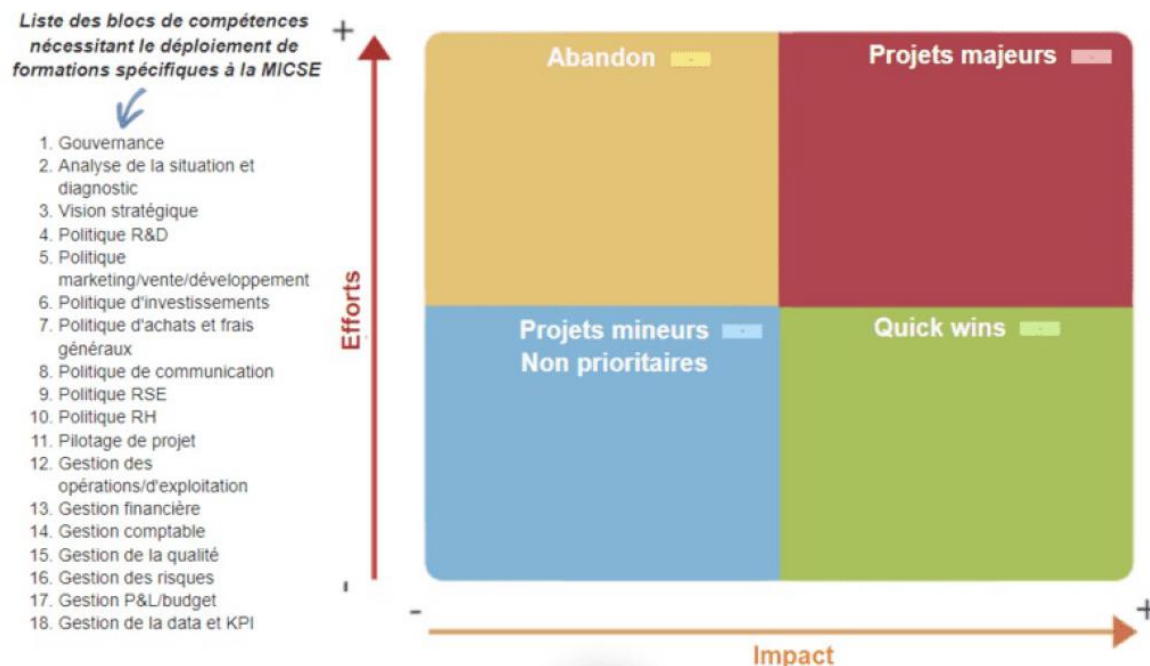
Liste des blocs de compétences nécessitant le déploiement de formations spécifiques à la MICSE

1. Gouvernance
2. Analyse de la situation et diagnostic
3. Vision stratégique
4. Politique R&D
5. Politique marketing/vente/développement
6. Politique d'investissements
7. Politique d'achats et frais généraux
8. Politique de communication
9. Politique RSE
10. Politique RH
11. Pilotage de projet
12. Gestion des opérations/d'exploitation
13. Gestion financière
14. Gestion comptable
15. Gestion de la qualité
16. Gestion des risques
17. Gestion P&L/budget
18. Gestion de la data et KPI

+

Efforts

-

Abandon

Projets majeurs

Projets mineurs
Non prioritaires

Quick wins

-

+

Impact